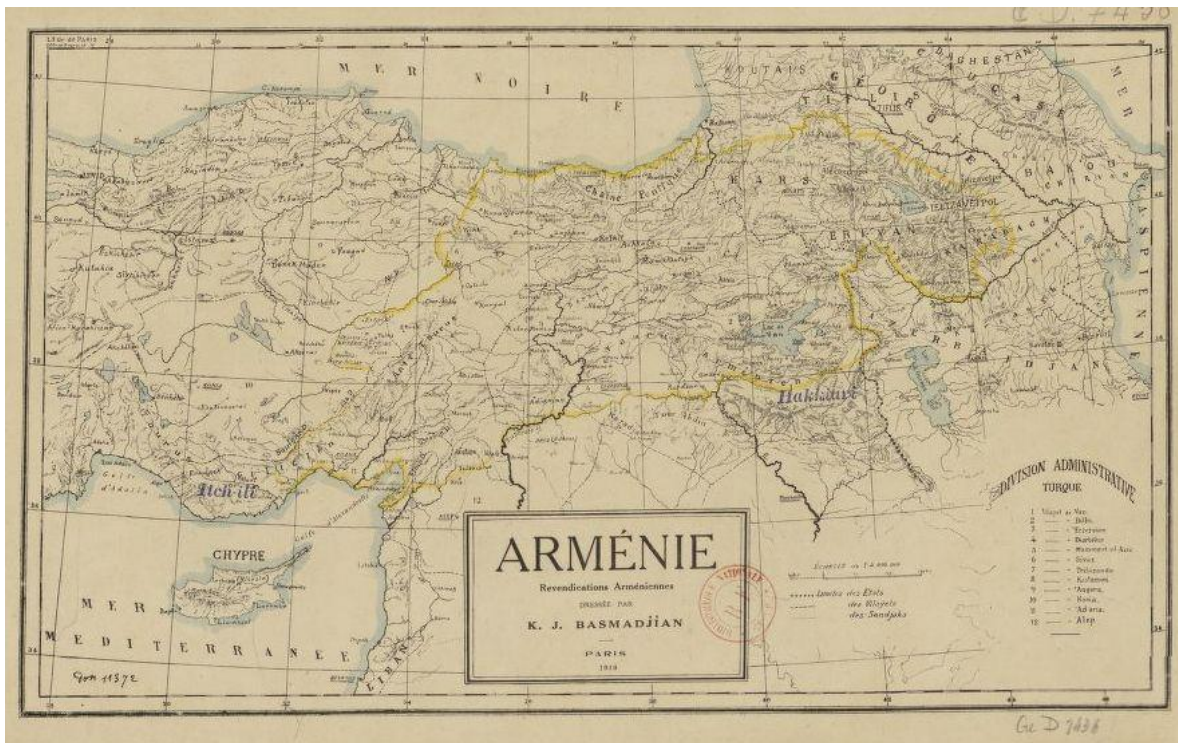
Ge D. 7430

MER NOIRE

KOUTAIS

TIFLIS

DAGHESTAN

CAUCASE

GEORGIE

MER CASPIENNE

BAKOU

KARS

ELISAVETPOL

ERIVAN

Chaîne Pontique

Hakkiari

AZERBAIDJAN

Itch-ili

CHYPRE

MER MEDITERRANEE

ARMÉNIE

Revendications Arméniennes

DRESSÉE PAR

K. J. BASMADJIAN

PARIS

1919

Echelle de 1:4.000.000

Limites des États
des Vilayets
des Sandjaks

DIVISION ADMINISTRATIVE
TURQUE

1 Vilayet de Van
2 — Bitlis
3 — Erzeroum
4 — Diarbékir
5 — Mamouret ul Aziz
6 — Sivas
7 — Trébizonde
8 — Kastamouni
9 — Angora
10 — Konia
11 — Adana
12 — Alep

12

Ge.D 11372

Ge D 7430